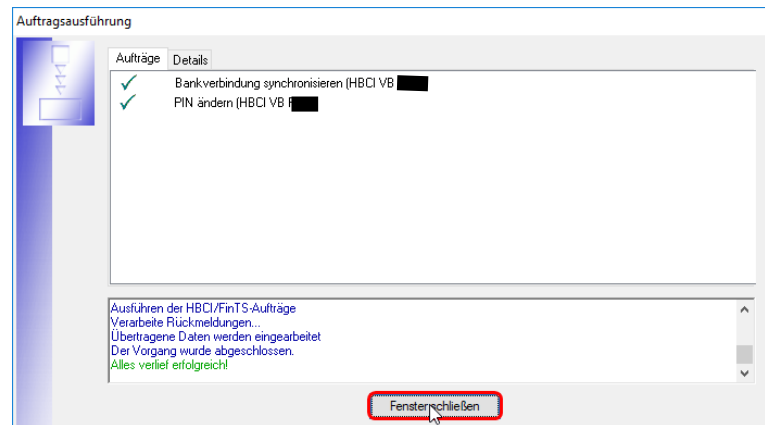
Auftragsausführung

Aufträge Details

Bankverbindung synchronisieren (HBCI VB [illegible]

PIN ändern (HBCI VB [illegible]

Ausführen der HBCI/FinTS-Aufträge
Verarbeite Rückmeldungen...
Übertragene Daten werden eingearbeitet
Der Vorgang wurde abgeschlossen.
Alles verlief erfolgreich!

Fenster schließen